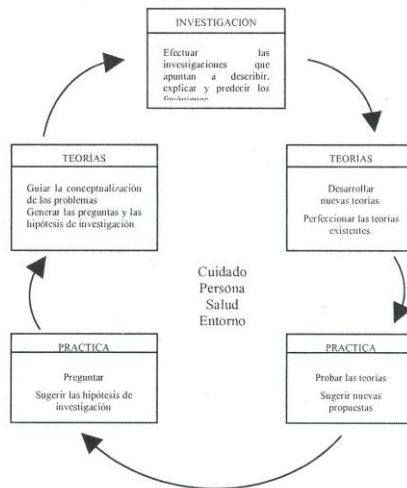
INVESTIGACIÓN

Efectuar las investigaciones que apuntan a describir, explicar y predecir los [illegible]

TEORÍAS

Desarrollar nuevas teorías.

Perfeccionar las teorías existentes.

PRACTICA

Probar las teorías

Sugerir nuevas propuestas

PRACTICA

Preguntar

Sugerir las hipótesis de investigación

TEORÍAS

Guiar la conceptualización de los problemas

Generar las preguntas y las hipótesis de investigación

Cuidado
Persona
Salud
Entorno